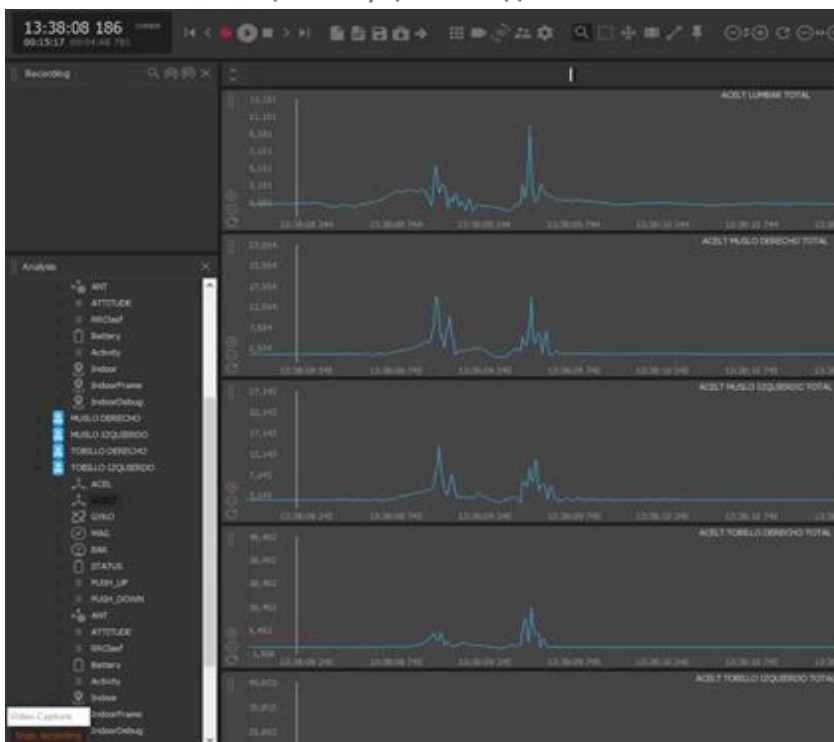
13:38:08 186
00:15:17 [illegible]

Recording

Analysis

ANT
ATTITUDE
RROSelf
Battery
Activity
Indoor
IndoorFrame
IndoorDebug
MUSLO DERECHO
MUSLO IZQUIERDO
TOBILLO DERECHO
TOBILLO IZQUIERDO
ACEL
ACELT
GYRO
MAG
BAR
STATUS
PUSH_UP
PUSH_DOWN
ANT
ATTITUDE
RROSelf
Battery
Activity
Indoor
IndoorFrame
IndoorDebug

Video Capture
Stop Recording

ACELT LUMBAR TOTAL
15,181
13,181
11,181
9,181
7,181
5,181
3,181
13:38:08 244
13:38:08 744
13:38:09 244
13:38:09 744
13:38:10 244
13:38:10 744

ACELT MUSLO DERECHO TOTAL
27,554
22,554
17,554
12,554
7,554
2,554
13:38:08 240
13:38:08 740
13:38:09 240
13:38:09 740
13:38:10 240
13:38:10 740

ACELT MUSLO IZQUIERDO TOTAL
27,145
22,145
17,145
12,145
7,145
2,145
13:38:08 240
13:38:08 740
13:38:09 240
13:38:09 740
13:38:10 240
13:38:10 740

ACELT TOBILLO DERECHO TOTAL
46,402
36,402
30,402
26,402
6,402
1,308
13:38:08 240
13:38:08 740
13:38:09 240
13:38:09 740
13:38:10 240
13:38:10 740

ACELT TOBILLO IZQUIERDO TOTAL
40,653
35,653
25,653